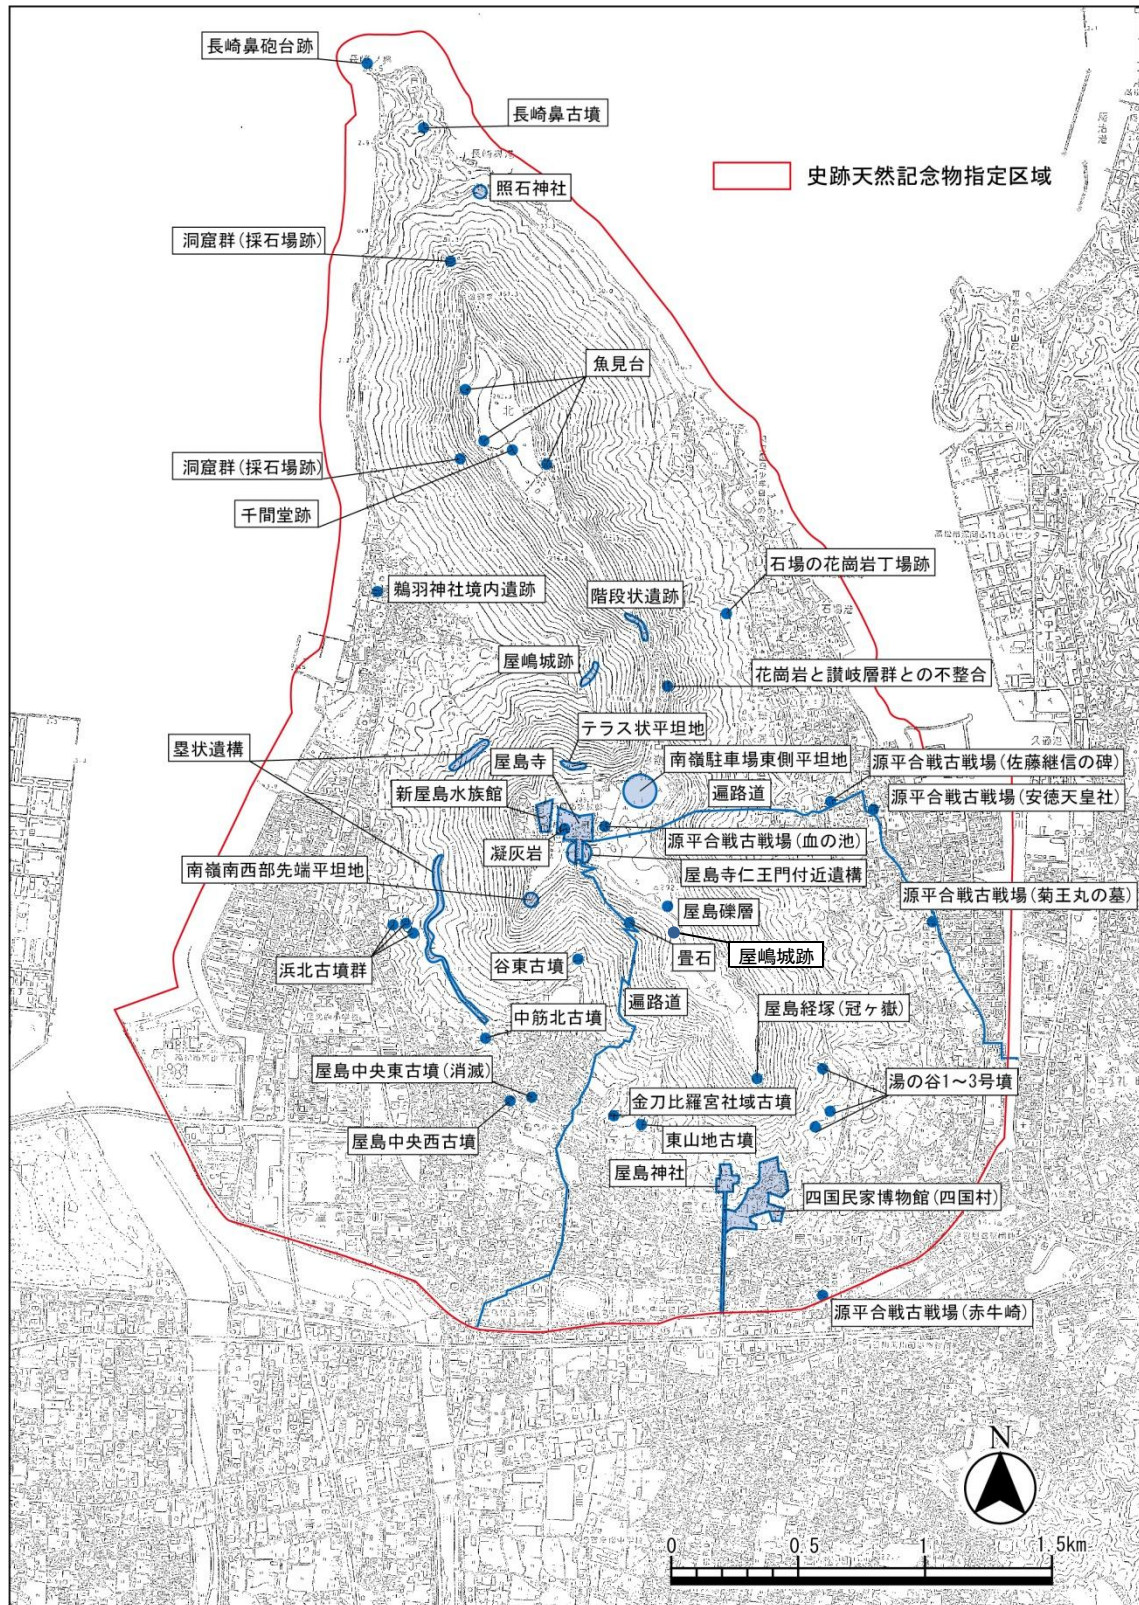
長崎鼻砲台跡

長崎鼻古墳

史跡天然記念物指定区域

照石神社

洞窟群(採石場跡)

魚見台

洞窟群(採石場跡)

千間堂跡

石場の花崗岩丁場跡

鵜羽神社境内遺跡

階段状遺跡

屋嶋城跡

花崗岩と讃岐層群との不整合

テラス状平坦地

塁状遺構

屋島寺

南嶺駐車場東側平坦地

源平合戦古戦場(佐藤継信の碑)

新屋島水族館

遍路道

源平合戦古戦場(安徳天皇社)

凝灰岩

源平合戦古戦場(血の池)

南嶺南西部先端平坦地

屋島寺仁王門付近遺構

源平合戦古戦場(菊王丸の墓)

屋島礫層

浜北古墳群

畳石

屋嶋城跡

谷東古墳

遍路道

中筋北古墳

屋島経塚(冠ヶ嶽)

屋島中央東古墳(消滅)

湯の谷1～3号墳

金刀比羅宮社域古墳

屋島中央西古墳

東山地古墳

屋島神社

四国民家博物館(四国村)

源平合戦古戦場(赤牛崎)

N

0 0.5 1 1.5km